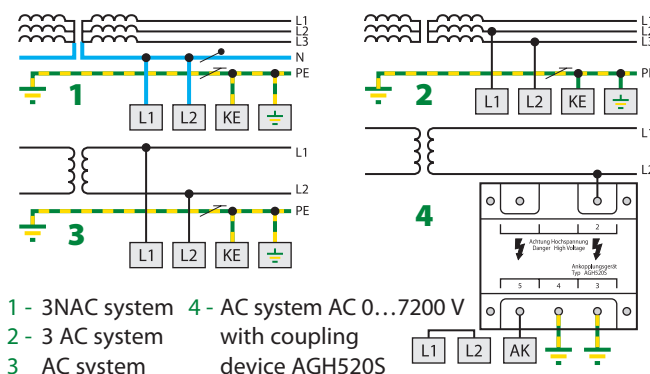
L1
L2
L3
N
PE
1
L1
L2
KE

L1
L2
L3
PE
2
L1
L2
KE

L1
L2
PE
3
L1
L2
KE

L1
L2
4
2
Achtung Hochspannung
Danger High Voltage
Ankopplungsgerät
Typ AGH520S
5
4
3
L1
L2
AK

1 - 3NAC system
2 - 3 AC system
3 AC system
4 - AC system AC 0…7200 V with coupling device AGH520S